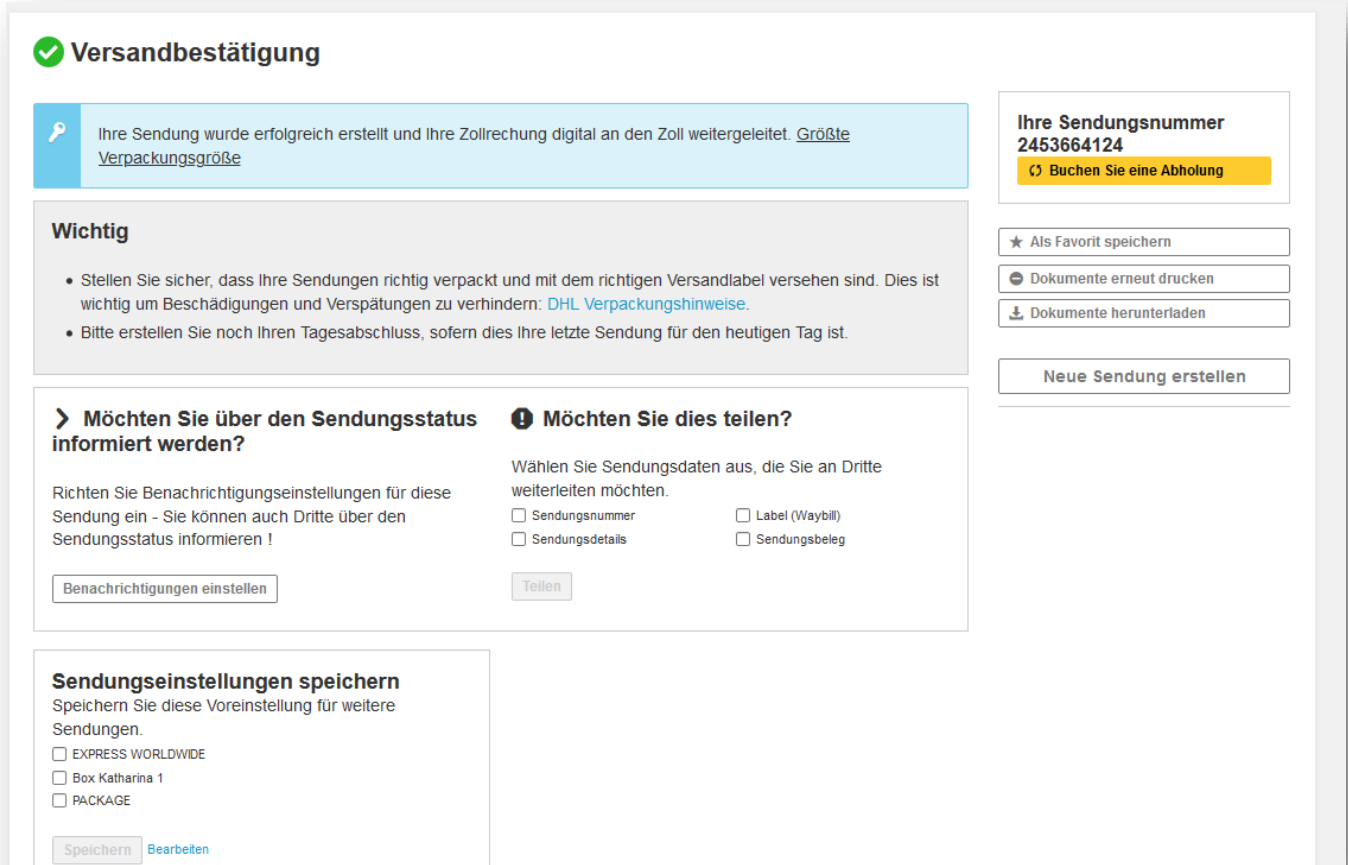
Versandbestätigung

Ihre Sendung wurde erfolgreich erstellt und Ihre Zollrechung digital an den Zoll weitergeleitet. Größte Verpackungsgröße

Wichtig

- Stellen Sie sicher, dass Ihre Sendungen richtig verpackt und mit dem richtigen Versandlabel versehen sind. Dies ist wichtig um Beschädigungen und Verspätungen zu verhindern: DHL Verpackungshinweise.
- Bitte erstellen Sie noch Ihren Tagesabschluss, sofern dies Ihre letzte Sendung für den heutigen Tag ist.

Möchten Sie über den Sendungsstatus informiert werden?

Richten Sie Benachrichtigungseinstellungen für diese Sendung ein - Sie können auch Dritte über den Sendungsstatus informieren !

Benachrichtigungen einstellen

Möchten Sie dies teilen?

Wählen Sie Sendungsdaten aus, die Sie an Dritte weiterleiten möchten.

Sendungsnummer
Label (Waybill)
Sendungsdetails
Sendungsbeleg

Teilen

Sendungseinstellungen speichern
Speichern Sie diese Voreinstellung für weitere Sendungen.
EXPRESS WORLDWIDE
Box Katharina 1
PACKAGE

Speichern Bearbeiten

Ihre Sendungsnummer
2453664124
Buchen Sie eine Abholung

Als Favorit speichern
Dokumente erneut drucken
Dokumente herunterladen

Neue Sendung erstellen